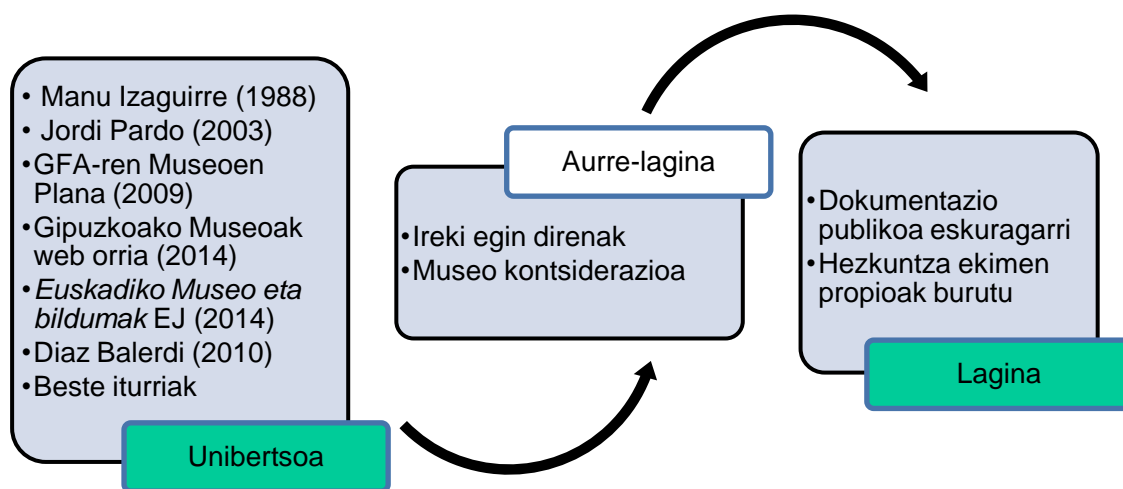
• Manu Izaguirre (1988)
• Jordi Pardo (2003)
• GFA-ren Museoen Plana (2009)
• Gipuzkoako Museoak web orria (2014)
• *Euskadiko Museo eta bildumak* EJ (2014)
• Diaz Balerdi (2010)
• Beste iturriak

Unibertsoa

Aurre-lagina

• Ireki egin direnak
• Museo kontsiderazioa

• Dokumentazio publikoa eskuragarri
• Hezkuntza ekimen propioak burutu

Lagina